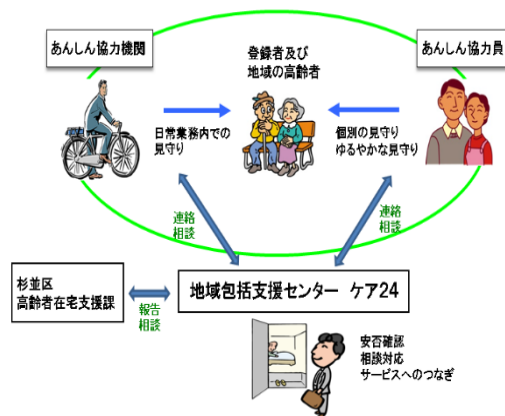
あんしん協力機関

登録者及び
地域の高齢者

あんしん協力員

日常業務内での
見守り

個別の見守り
ゆるやかな見守り

連絡
相談

連絡
相談

杉並区
高齢者在宅支援課

報告
相談

地域包括支援センター　ケア24

安否確認
相談対応
サービスへのつなぎ